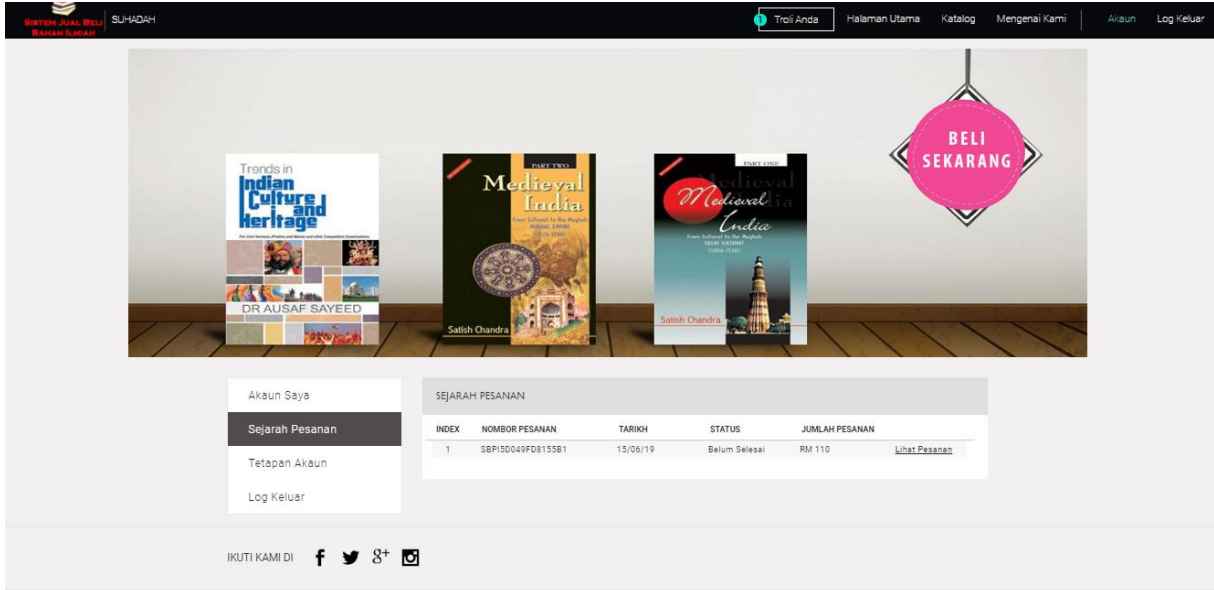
SISTEM JUAL BELI BAHAN ILMIAH | SUHADAH

1 Troli Anda   Halaman Utama   Katalog   Mengenai Kami   Akaun   Log Keluar

Trends in Indian Culture and Heritage
DR AUSAF SAYEED

PART TWO
Medieval India
From Sultanat to the Mughals
Satish Chandra

PART ONE
Medieval India
From Sultanat to the Mughals
DELHI SULTANAT
(1206-1526)
Satish Chandra

BELI SEKARANG

Akaun Saya
Sejarah Pesanan
Tetapan Akaun
Log Keluar

SEJARAH PESANAN

| INDEX | NOMBOR PESANAN | TARIKH | STATUS | JUMLAH PESANAN | |
|---|---|---|---|---|---|
| 1 | SBPI5D049FD8155B1 | 15/06/19 | Belum Selesai | RM 110 | Lihat Pesanan |

IKUTI KAMI DI